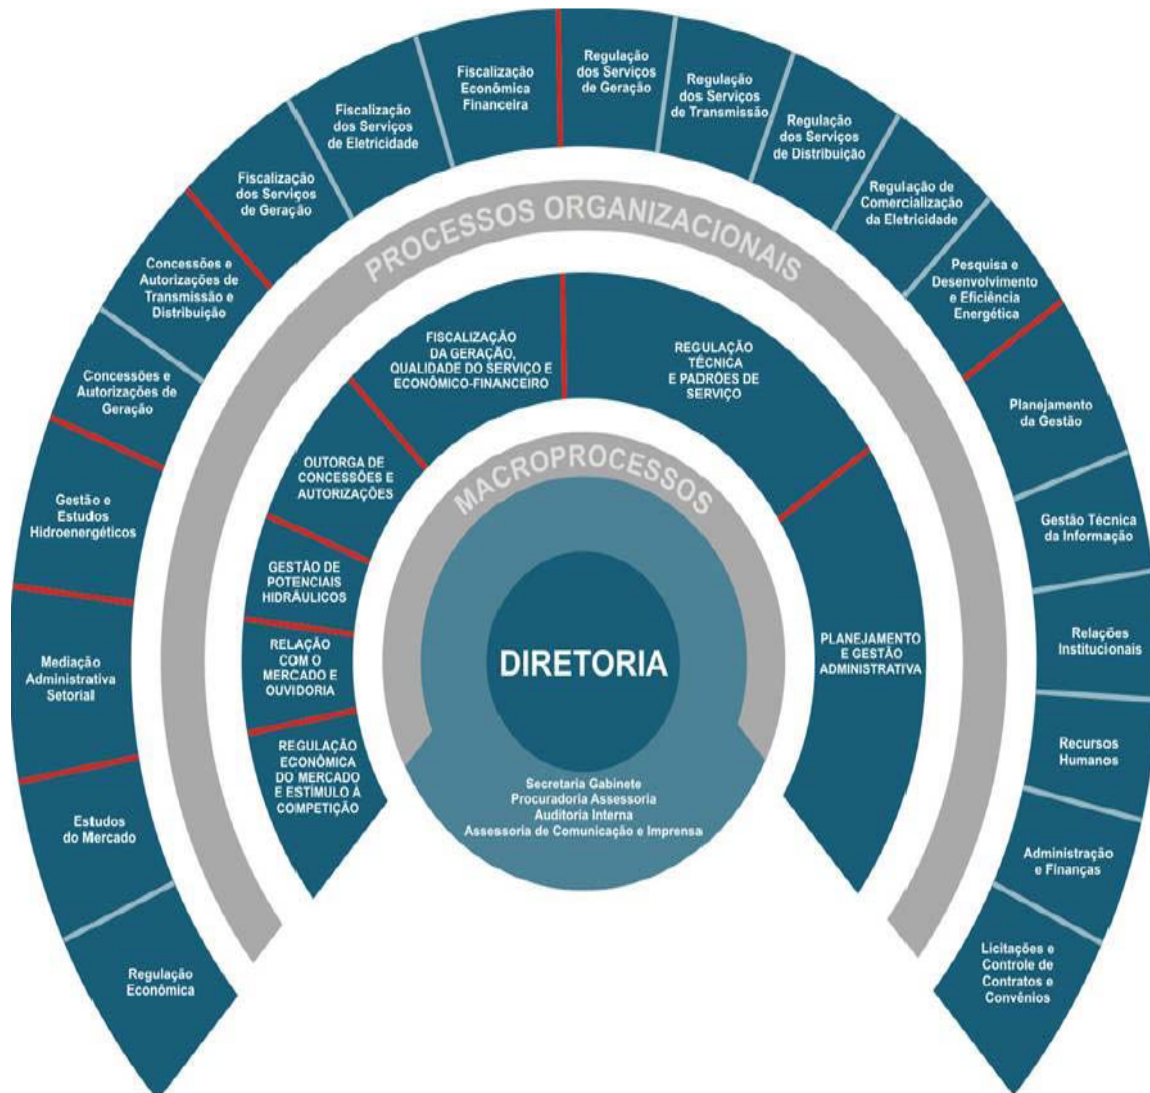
PROCESSOS ORGANIZACIONAIS

Regulação Econômica

Estudos do Mercado

Mediação Administrativa Setorial

Gestão e Estudos Hidroenergéticos

Concessões e Autorizações de Geração

Concessões e Autorizações de Transmissão e Distribuição

Fiscalização dos Serviços de Geração

Fiscalização dos Serviços de Eletricidade

Fiscalização Econômica Financeira

Regulação dos Serviços de Geração

Regulação dos Serviços de Transmissão

Regulação dos Serviços de Distribuição

Regulação de Comercialização da Eletricidade

Pesquisa e Desenvolvimento e Eficiência Energética

Planejamento da Gestão

Gestão Técnica da Informação

Relações Institucionais

Recursos Humanos

Administração e Finanças

Licitações e Controle de Contratos e Convênios

MACROPROCESSOS

REGULAÇÃO ECONÔMICA DO MERCADO E ESTÍMULO À COMPETIÇÃO

RELAÇÃO COM O MERCADO E OUVIDORIA

GESTÃO DE POTENCIAIS HIDRÁULICOS

OUTORGA DE CONCESSÕES E AUTORIZAÇÕES

FISCALIZAÇÃO DA GERAÇÃO, QUALIDADE DO SERVIÇO E ECONÔMICO-FINANCEIRO

REGULAÇÃO TÉCNICA E PADRÕES DE SERVIÇO

PLANEJAMENTO E GESTÃO ADMINISTRATIVA

DIRETORIA

Secretaria Gabinete
Procuradoria Assessoria
Auditoria Interna
Assessoria de Comunicação e Imprensa